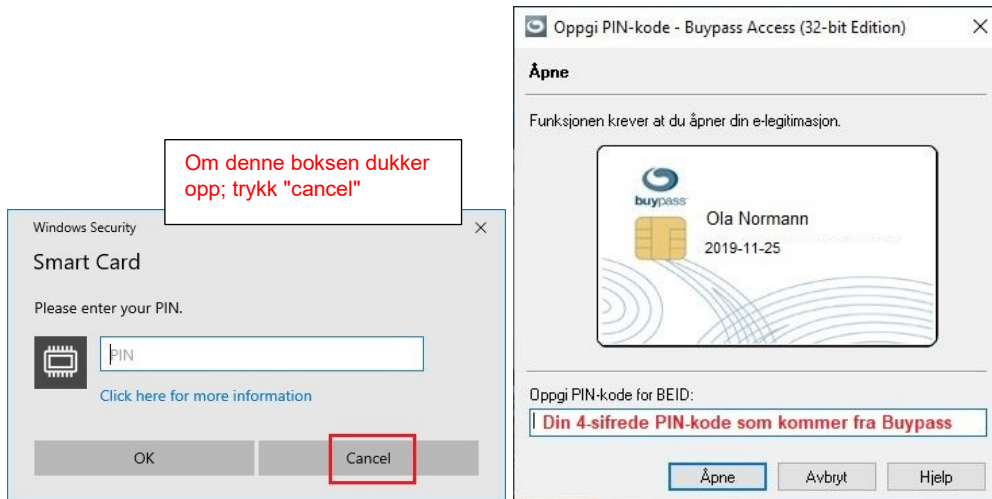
Om denne boksen dukker opp; trykk "cancel"

Windows Security
×

Smart Card

Please enter your PIN.

PIN

Click here for more information

OK
Cancel

Oppgi PIN-kode - Buypass Access (32-bit Edition)
×

Åpne

Funksjonen krever at du åpner din e-legitimasjon.

buypass

Ola Normann

2019-11-25

Oppgi PIN-kode for BEID:

Din 4-sifrede PIN-kode som kommer fra Buypass

Åpne
Avbryt
Hjelp